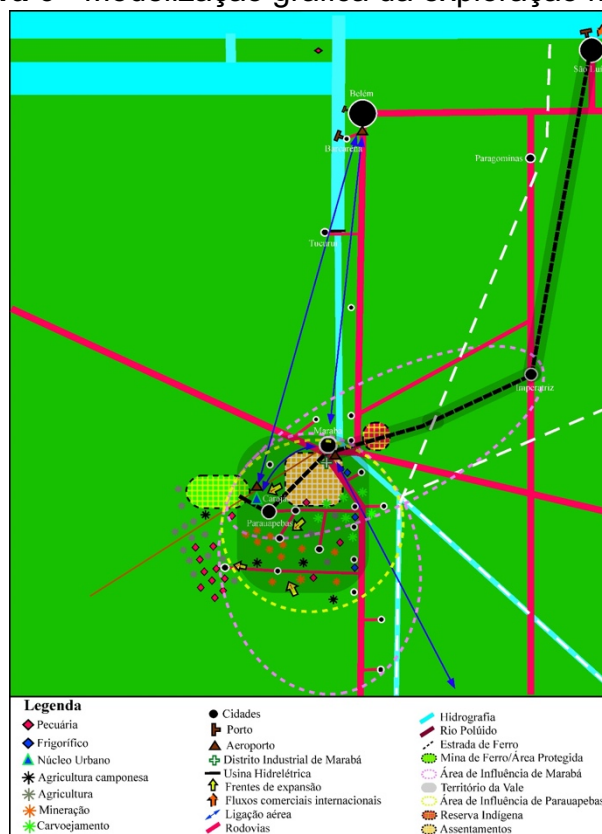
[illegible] Modelização gráfica da exploração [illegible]

São Luís
Belém
Barcarena
Paragominas
Tucuruí
Imperatriz
Marabá
Carajás
Parauapebas

Legenda
Pecuária
Frigorífico
Núcleo Urbano
Agricultura camponesa
Agricultura
Mineração
Carvoejamento
Cidades
Porto
Aeroporto
Distrito Industrial de Marabá
Usina Hidrelétrica
Frentes de expansão
Fluxos comerciais internacionais
Ligação aérea
Rodovias
Hidrografia
Rio Poluído
Estrada de Ferro
Mina de Ferro/Área Protegida
Área de Influência de Marabá
Território da Vale
Área de Influência de Parauapebas
Reserva Indígena
Assentamentos